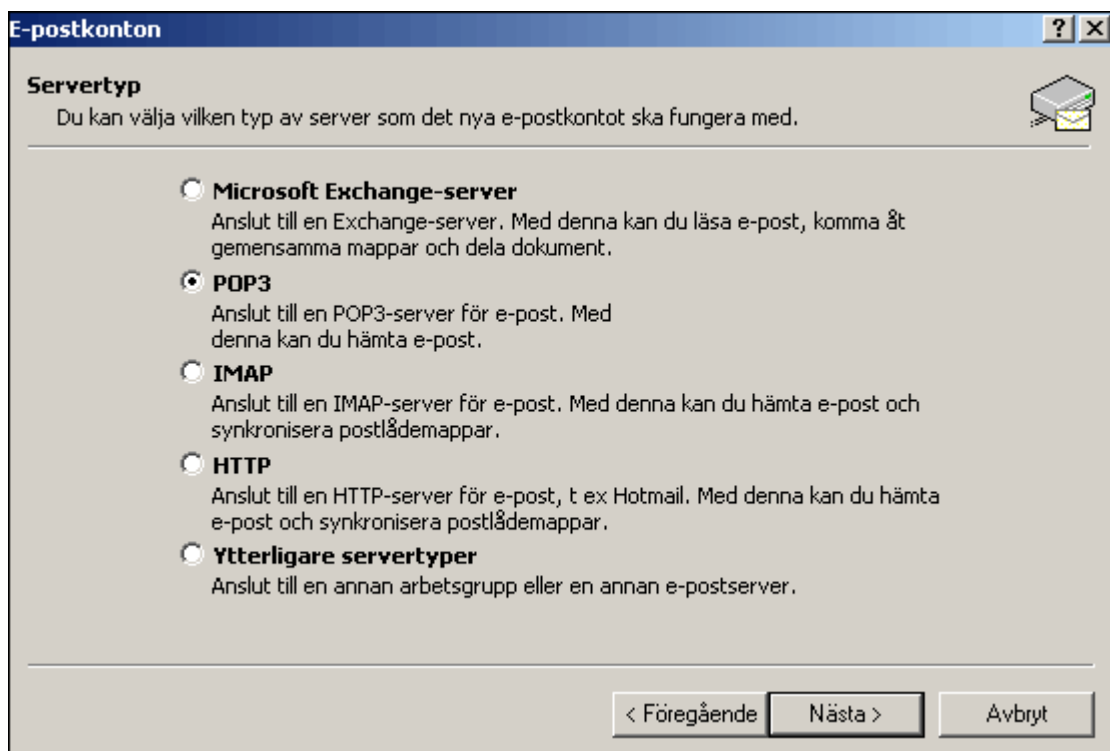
E-postkonton

?

Servertyp

Du kan välja vilken typ av server som det nya e-postkontot ska fungera med.

Microsoft Exchange-server

Anslut till en Exchange-server. Med denna kan du läsa e-post, komma åt gemensamma mappar och dela dokument.

POP3

Anslut till en POP3-server för e-post. Med denna kan du hämta e-post.

IMAP

Anslut till en IMAP-server för e-post. Med denna kan du hämta e-post och synkronisera postlådemappar.

HTTP

Anslut till en HTTP-server för e-post, t ex Hotmail. Med denna kan du hämta e-post och synkronisera postlådemappar.

Ytterligare servertyper

Anslut till en annan arbetsgrupp eller en annan e-postserver.

< Föregående

Nästa >

Avbryt